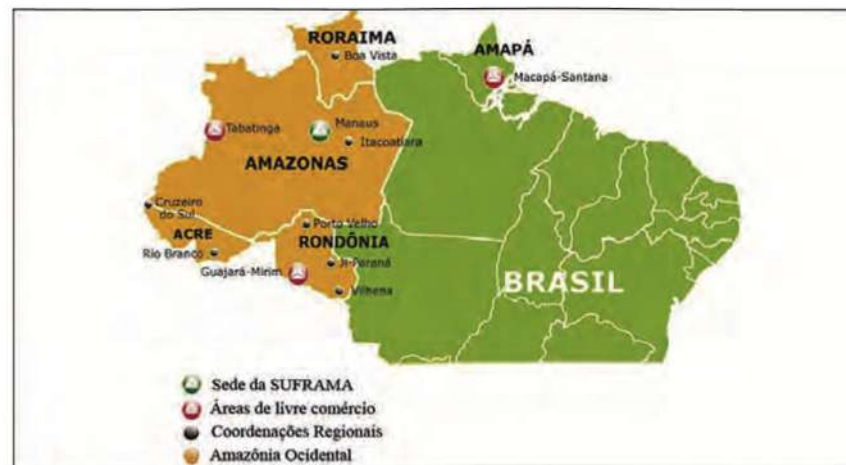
RORAIMA
Boa Vista
AMAPÁ
Macapá-Santana
Tabatinga
Manaus
Itacoatiara
AMAZONAS
Cruzeiro do Sul
ACRE
Rio Branco
Porto Velho
RONDÔNIA
Guajará-Mirim
Ji-Paraná
Vilhena
BRASIL

Sede da SUFRAMA
Áreas de livre comércio
Coordenações Regionais
Amazônia Ocidental